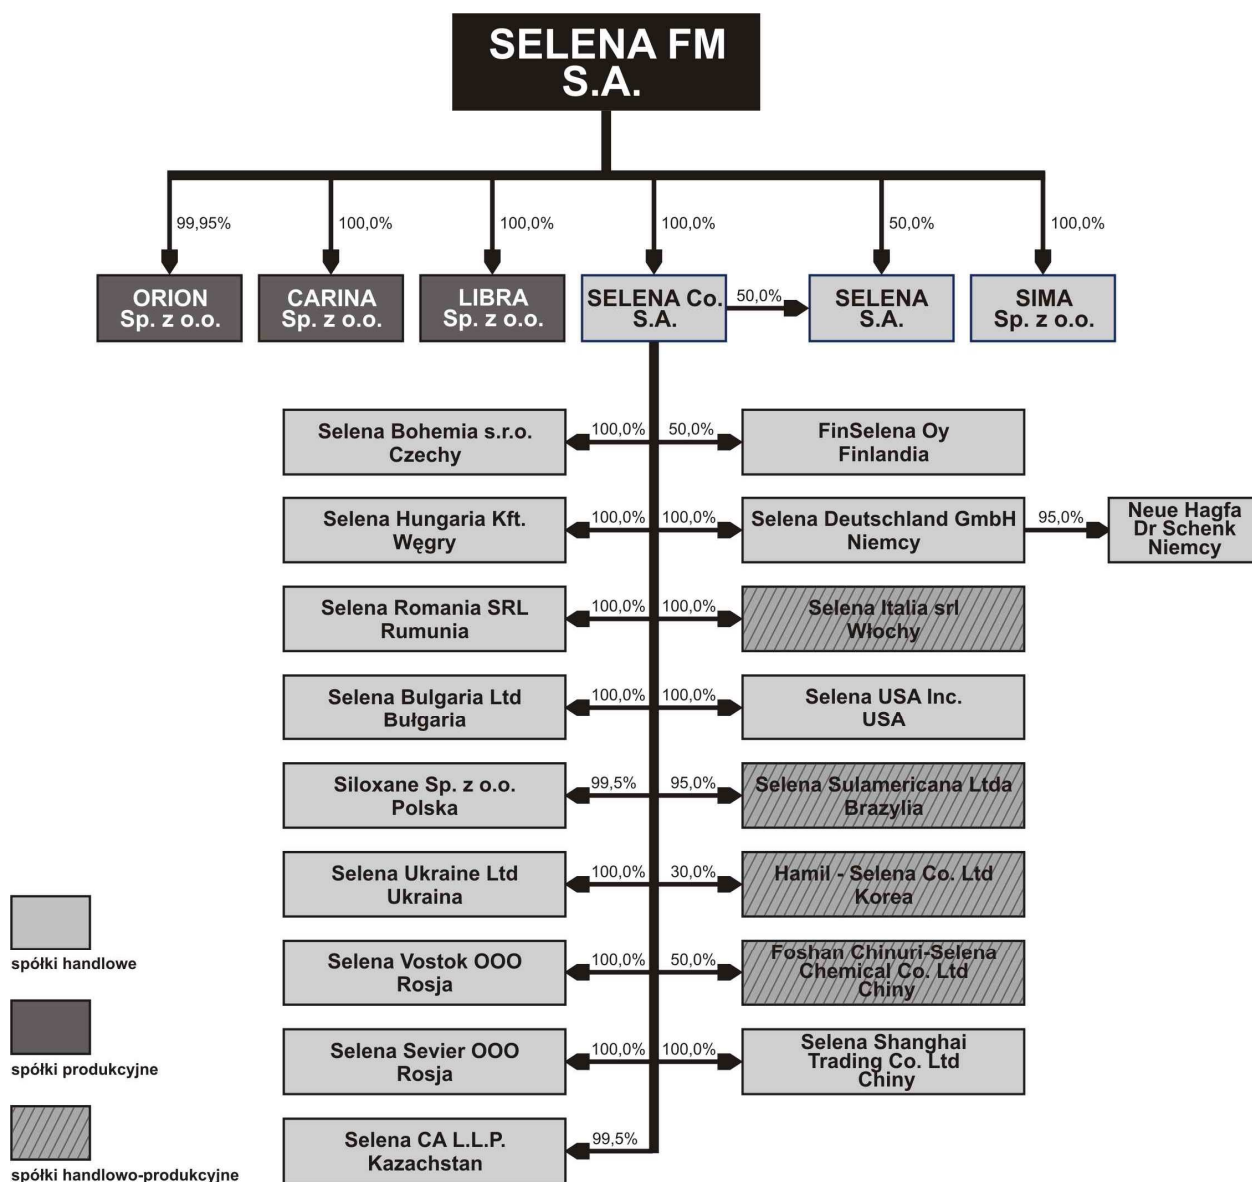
SELENA FM S.A.

99,95%
ORION Sp. z o.o.

100,0%
CARINA Sp. z o.o.

100,0%
LIBRA Sp. z o.o.

100,0%
SELENA Co. S.A.

50,0%
50,0%
SELENA S.A.

100,0%
SIMA Sp. z o.o.

100,0%
Selena Bohemia s.r.o. Czechy

50,0%
FinSelena Oy Finlandia

100,0%
Selena Hungaria Kft. Węgry

100,0%
Selena Deutschland GmbH Niemcy

95,0%
Neue Hagfa Dr Schenk Niemcy

100,0%
Selena Romania SRL Rumunia

100,0%
Selena Italia srl Włochy

100,0%
Selena Bulgaria Ltd Bułgaria

100,0%
Selena USA Inc. USA

99,5%
Siloxane Sp. z o.o. Polska

95,0%
Selena Sulamericana Ltda Brazylia

100,0%
Selena Ukraine Ltd Ukraina

30,0%
Hamil - Selena Co. Ltd Korea

100,0%
Selena Vostok OOO Rosja

50,0%
Foshan Chinuri-Selena Chemical Co. Ltd Chiny

100,0%
Selena Sevier OOO Rosja

100,0%
Selena Shanghai Trading Co. Ltd Chiny

99,5%
Selena CA L.L.P. Kazachstan

spółki handlowe

spółki produkcyjne

spółki handlowo-produkcyjne